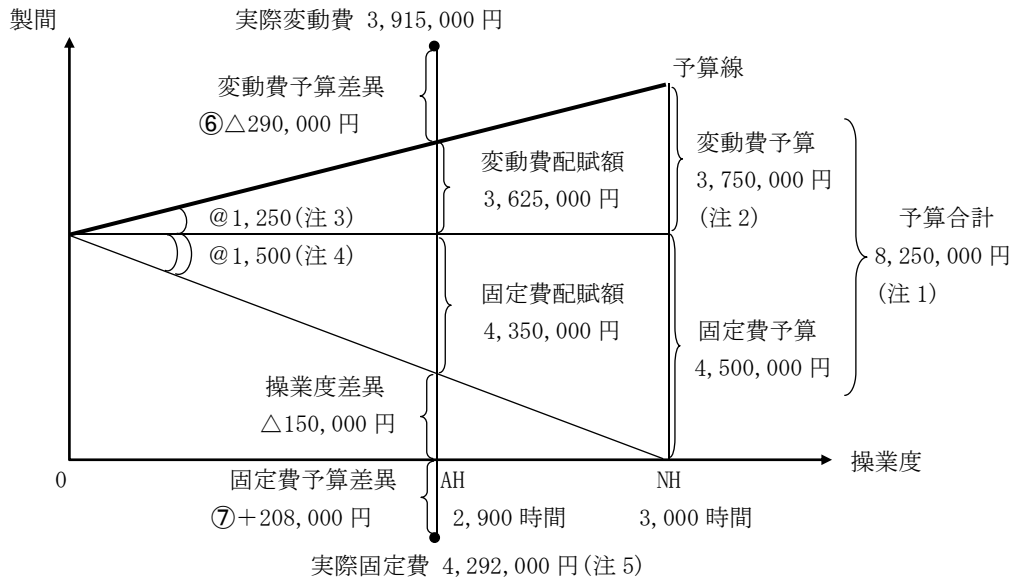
製間

実際変動費 3,915,000 円

予算線

変動費予算差異
⑥△290,000 円

変動費配賦額
3,625,000 円

変動費予算
3,750,000 円
(注 2)

@1,250(注 3)

@1,500(注 4)

予算合計
8,250,000 円
(注 1)

固定費配賦額
4,350,000 円

固定費予算
4,500,000 円

操業度差異
△150,000 円

0

固定費予算差異
⑦＋208,000 円

AH
2,900 時間

NH
3,000 時間

操業度

実際固定費 4,292,000 円(注 5)